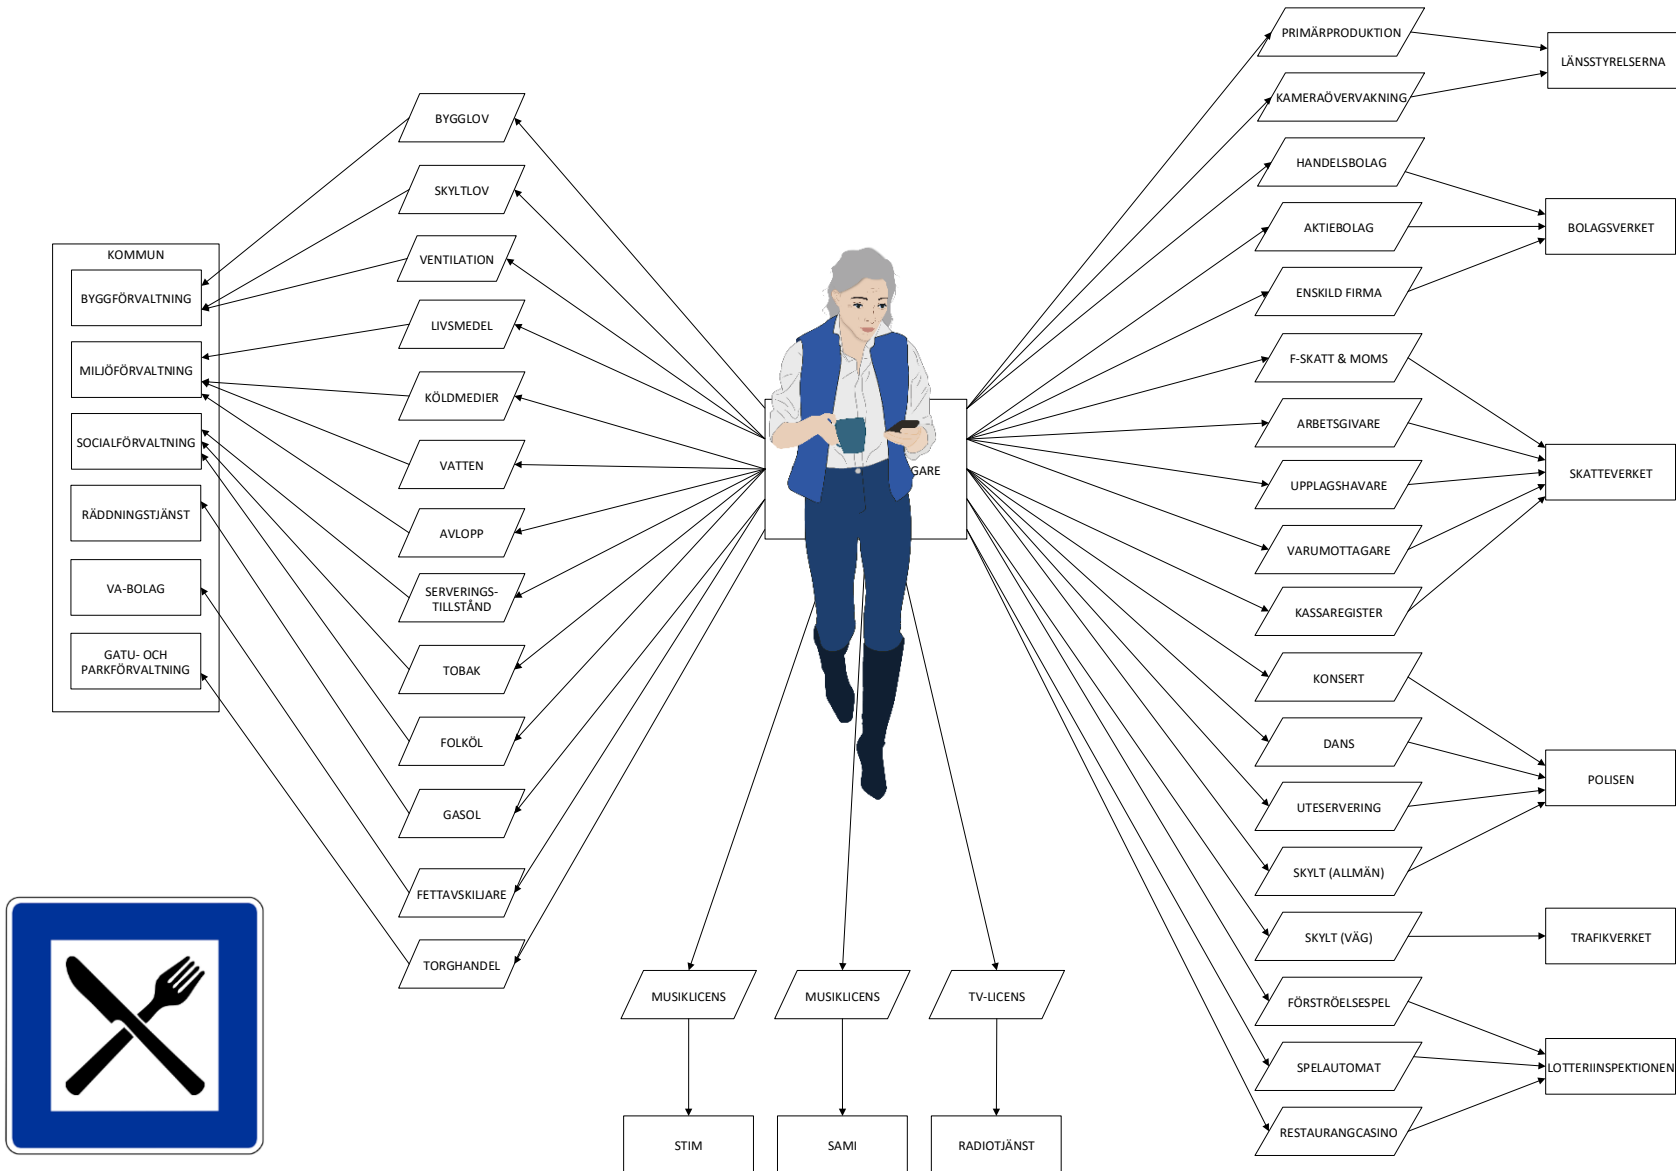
KOMMUN

BYGGFÖRVALTNING

MILJÖFÖRVALTNING

SOCIALFÖRVALTNING

RÄDDNINGSTJÄNST

VA-BOLAG

GATU- OCH PARKFÖRVALTNING

BYGGLOV

SKYLTLOV

VENTILATION

LIVSMEDEL

KÖLDMEDIER

VATTEN

AVLOPP

SERVERINGS-TILLSTÅND

TOBAK

FOLKÖL

GASOL

FETTAVSKILJARE

TORGHANDEL

GARE

MUSIKLICENS

MUSIKLICENS

TV-LICENS

STIM

SAMI

RADIOTJÄNST

PRIMÄRPRODUKTION

KAMERAÖVERVAKNING

HANDELSBOLAG

AKTIEBOLAG

ENSKILD FIRMA

F-SKATT & MOMS

ARBETSGIVARE

UPPLAGSHAVARE

VARUMOTTAGARE

KASSAREGISTER

KONSERT

DANS

UTESERVERING

SKYLT (ALLMÄN)

SKYLT (VÄG)

FÖRSTRÖELSESPEL

SPELAUTOMAT

RESTAURANGCASINO

LÄNSSTYRELSERNA

BOLAGSVERKET

SKATTEVERKET

POLISEN

TRAFIKVERKET

LOTTERIINSPEKTIONEN